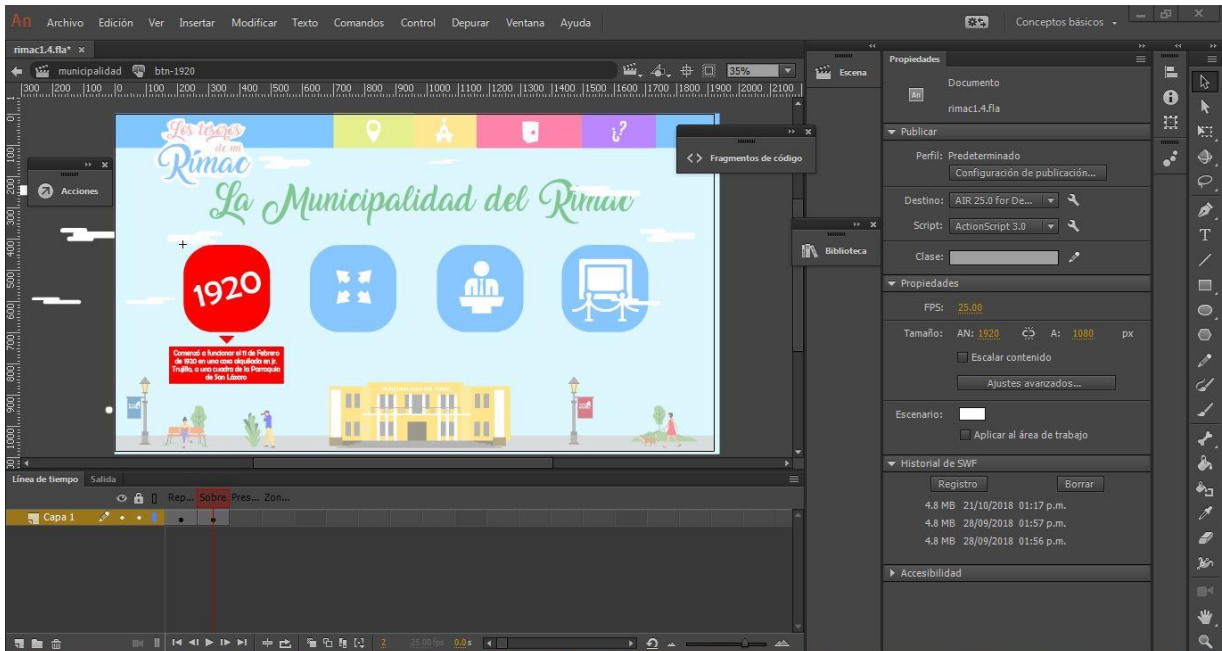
An Archivo Edición Ver Insertar Modificar Texto Comandos Control Depurar Ventana Ayuda

Conceptos básicos

rimac1.4.fla* ×

municipalidad btn-1920

35%

300 200 100 0 100 200 300 400 500 600 700 800 900 1000 1100 1200 1300 1400 1500 1600 1700 1800 1900 2000 2100

Acciones

Los tesoros de un Rimac

La Municipalidad del Rimac

1920

Comenzó a funcionar el 11 de Febrero de 1920 en una casa alquilada en Jr. Trujillo, a una cuadra de la Parroquia de San Lázaro

Fragmentos de código

Escena

Biblioteca

Propiedades

Documento

rimac1.4.fla

Publicar

Perfil: Predeterminado

Configuración de publicación...

Destino: AIR 25.0 for De...

Script: ActionScript 3.0

Clase:

Propiedades

FPS: 25.00

Tamaño: AN: 1920 A: 1080 px

Escalar contenido

Ajustes avanzados...

Escenario:

Aplicar al área de trabajo

Historial de SWF

Registro Borrar

4.8 MB 21/10/2018 01:17 p.m.

4.8 MB 28/09/2018 01:57 p.m.

4.8 MB 28/09/2018 01:56 p.m.

Accesibilidad

Línea de tiempo Salida

Rep... Sobre Pres... Zon...

Capa 1

2 25.00 fps 0.0 s